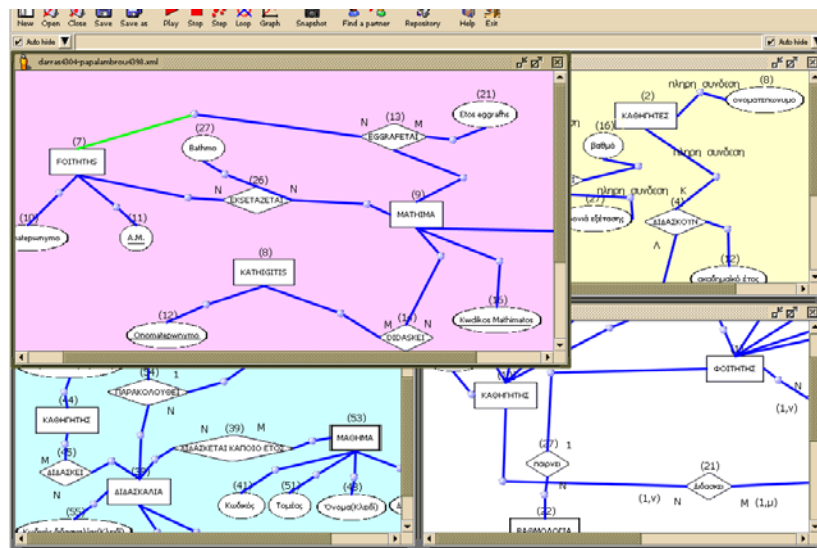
New Open Close Save Save as Play Stop Step Loop Graph Snapshot Find a partner Repository Help Exit

Auto hide

Auto hide

darras4304-papalambrou4348.xml

(7)
FOITHTHS

(27)
Bathmo

(13)
EGGRAFETAI
N M

(21)
Etos eggrafhs

(26)
EXETAZETAI
N N

(9)
MATHIMA

(10)
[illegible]atepwnymo

(11)
A.M.

(8)
KATHIGITIS

(12)
Onomatepwnymo

(14)
DIDASKEI

(15)
Kwdikos Mathimatos

πληρη συνδεση
(8)
ονοματεπωνυμο

(2)
ΚΑΘΗΓΗΤΕΣ

(16)
βαθμό

πληρη συνδεση

πληρη συνδεση
(27)
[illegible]ονιά εξέτασης

Κ
(4)
ΔΙΔΑΣΚΟΥΝ
Λ

(12)
ακαδημαϊκό έτος

(44)
ΠΑΡΑΚΟΛΟΥΘΕΙ
1

ΚΑΘΗΓΗΤΗΣ

(45)
ΔΙΔΑΣΚΕΙ
M
N

N (39) M
ΔΙΔΑΣΚΕΤΑΙ ΚΑΠΟΙΟ ΕΤΟΣ

(53)
ΜΑΘΗΜΑ

ΔΙΔΑΣΚΑΛΙΑ

(41)
Κωδικός

(51)
Τομέας

(48)
Όνομα(κλειδί)

(55)

ΚΑΘΗΓΗΤΗΣ

ΦΟΙΤΗΤΗΣ

(1,ν)

(27) 1
παρνει

N

(21)
διδασκει
(1,ν) N M (1,μ)

(22)
ΒΑΘΜΟΛΟΓΙΑ